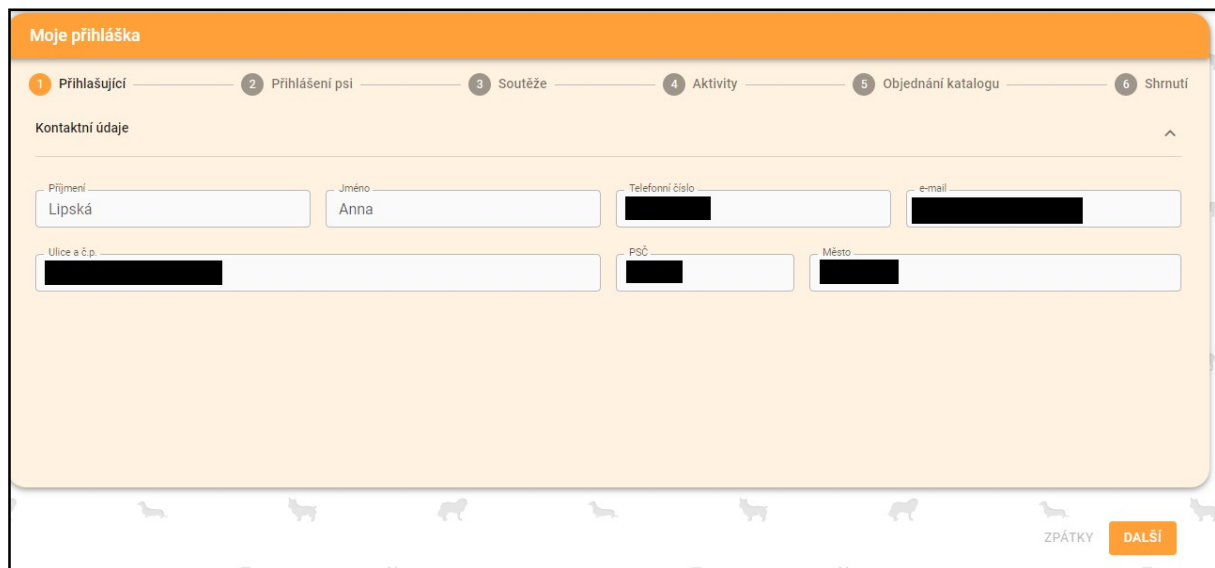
Moje přihláška

1 Přihlašující 2 Přihlášení psi 3 Soutěže 4 Aktivity 5 Objednání katalogu 6 Shrnutí

Kontaktní údaje

Příjmení
Lipská

Jméno
Anna

Telefonní číslo

e-mail

Ulice a č.p.

PSČ

Město

ZPÁTKY DALŠÍ